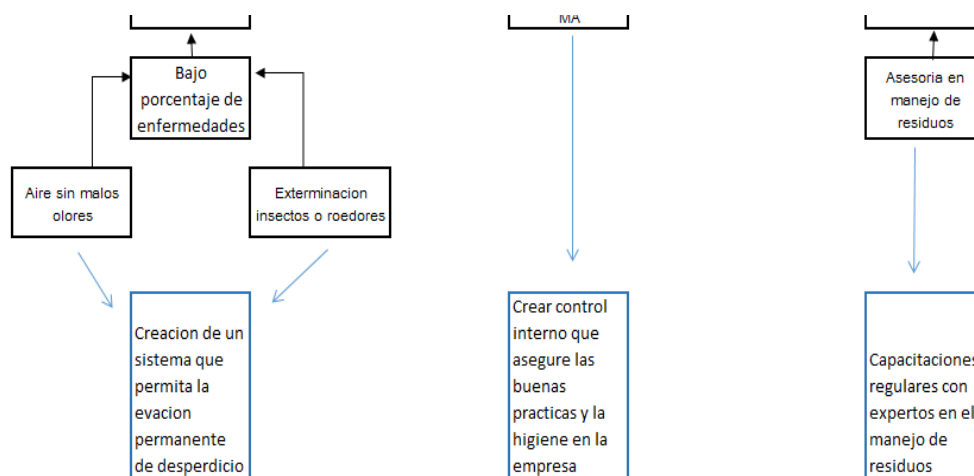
Bajo porcentaje de enfermedades

Aire sin malos olores

Exterminacion insectos o roedores

Creacion de un sistema que permita la evacion permanente de desperdicio

MA

Crear control interno que asegure las buenas practicas y la higiene en la empresa

Asesoria en manejo de residuos

Capacitaciones regulares con expertos en el manejo de residuos